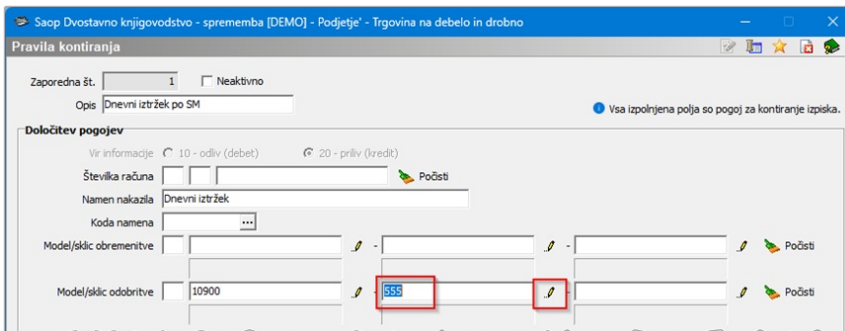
Saop Dvostavno knjigovodstvo - sprememba [DEMO] - Podjetje' - Trgovina na debelo in drobno

Pravila kontiranja

Zaporedna št. 1 Neaktivno

Opis Dnevni iztržek po SM

Vsa izpolnjena polja so pogoj za kontiranje izpiska.

Določitev pogojev

Vir informacije 10 - odliv (debet) 20 - priliv (kredit)

Številka računa Počisti

Namen nakazila Dnevni iztržek

Koda namena ...

Model/sklic obremenitve - - Počisti

Model/sklic odobritve 10900 - 555 - Počisti